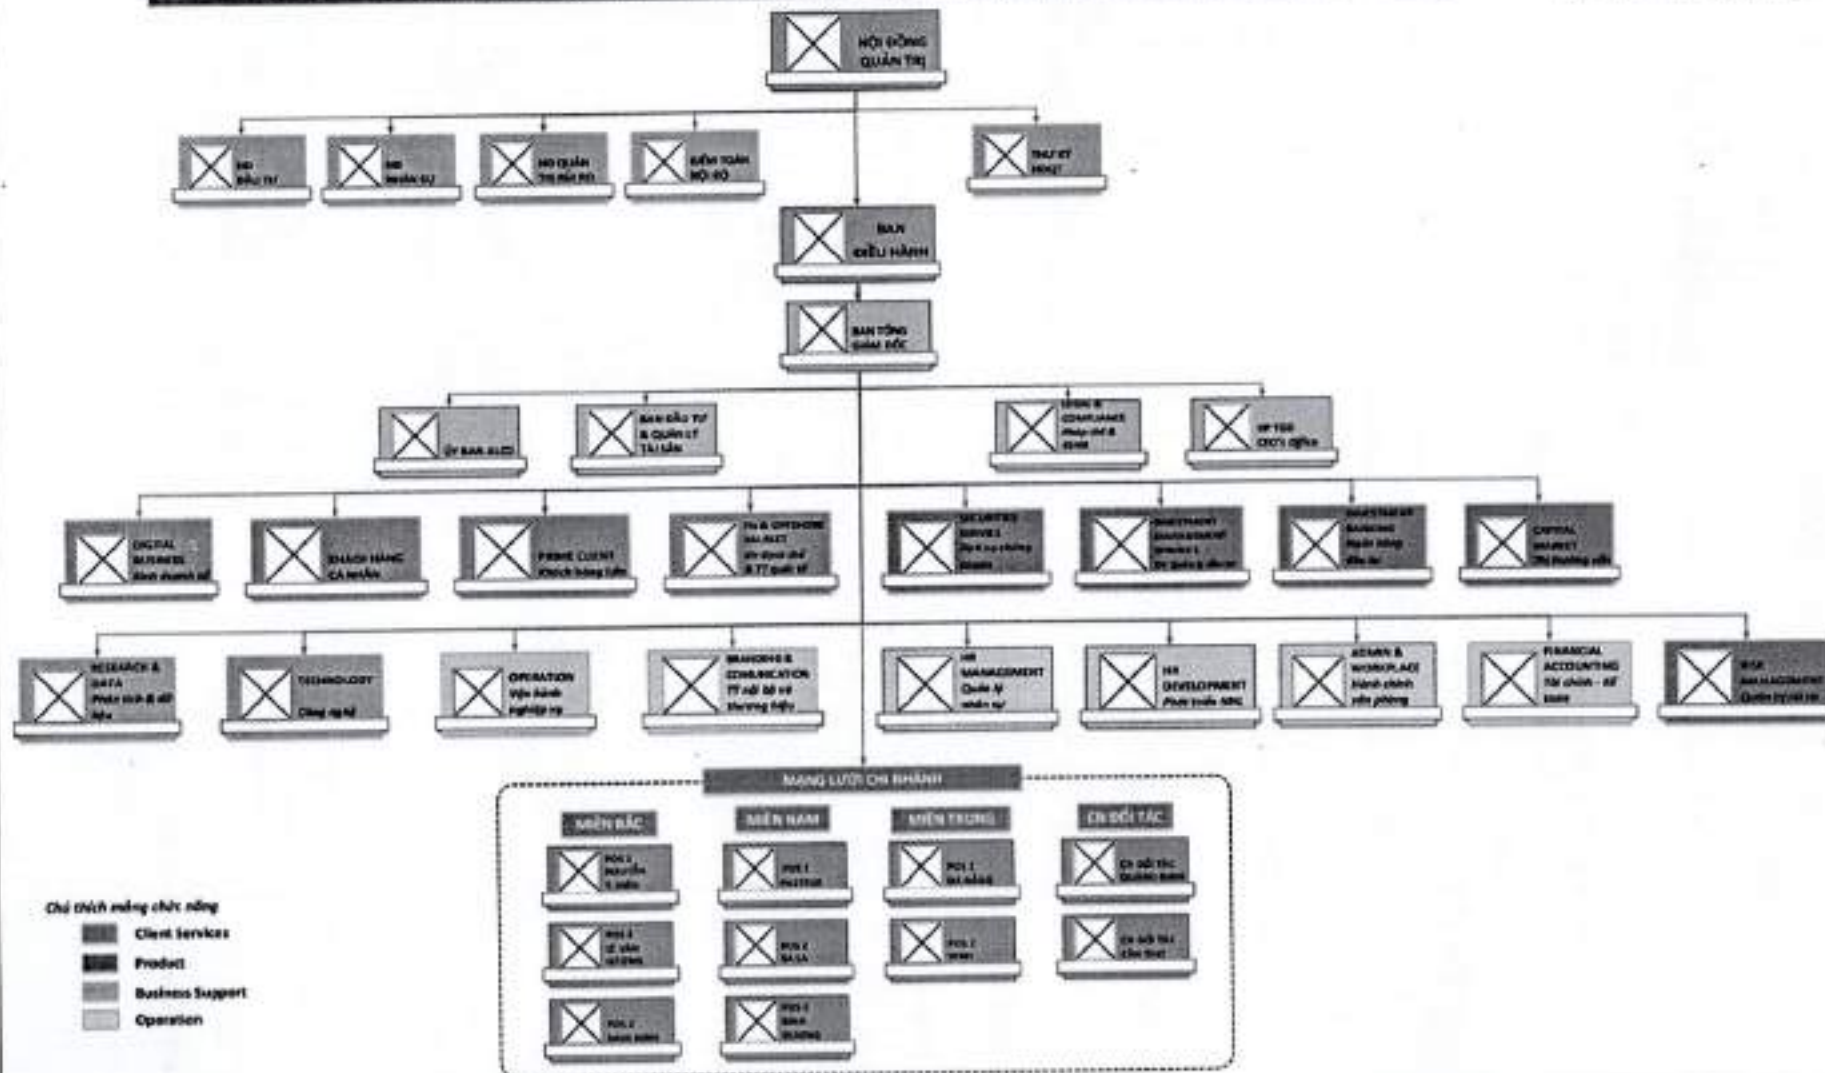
HỘI ĐỒNG QUẢN TRỊ

HĐ ĐẦU TƯ

HĐ NHÂN SỰ

HĐ QUẢN TRỊ RỦI RO

KIỂM TOÁN NỘI BỘ

THƯ KÝ HĐQT

BAN ĐIỀU HÀNH

BAN TỔNG GIÁM ĐỐC

ỦY BAN ALCO

BAN ĐẦU TƯ & QUẢN LÝ TÀI SẢN

LEGAL & COMPLIANCE Pháp chế & KSNB

VP TGĐ CEO's Office

DIGITAL BUSINESS Kinh doanh số

KHÁCH HÀNG CÁ NHÂN

PRIME CLIENT Khách hàng lớn

FII & OFFSHORE SALES Kinh doanh khối & TT quốc tế

SECURITIES SERVICES Dịch vụ chứng khoán

INVESTMENT MANAGEMENT SERVICES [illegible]

INVESTMENT BANKING Ngân hàng đầu tư

CAPITAL MARKET Thị trường vốn

RESEARCH & DATA Phân tích & dữ liệu

TECHNOLOGY Công nghệ

OPERATION Vận hành nghiệp vụ

BRANDING & COMMUNICATION TT nội bộ và thương hiệu

HR MANAGEMENT Quản lý nhân sự

HR DEVELOPMENT Phát triển NNL

ADMIN & WORKPLACE Hành chính văn phòng

FINANCIAL ACCOUNTING Tài chính – Kế toán

RISK MANAGEMENT Quản trị rủi ro

MẠNG LƯỚI CHI NHÁNH

MIỀN BẮC

MIỀN NAM

MIỀN TRUNG

CN ĐỐI TÁC

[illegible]

Chú thích mảng chức năng
Client Services
Product
Business Support
Operation